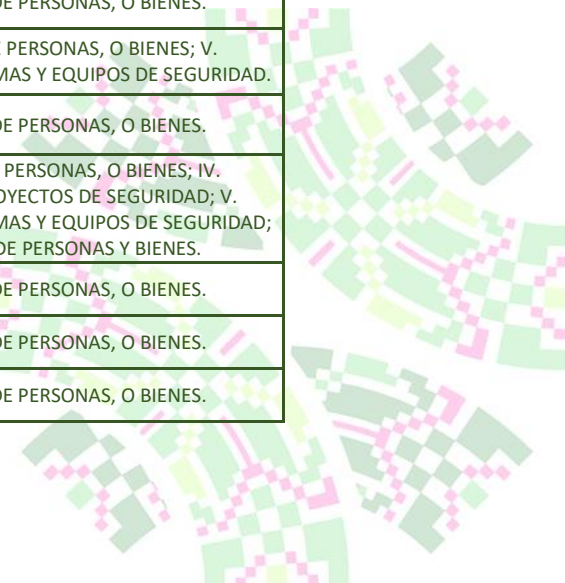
| |
|---|
| DE PERSONAS, O BIENES. |
| PERSONAS, O BIENES; V. MAS Y EQUIPOS DE SEGURIDAD. |
| DE PERSONAS, O BIENES. |
| PERSONAS, O BIENES; IV. OYECTOS DE SEGURIDAD; V. MAS Y EQUIPOS DE SEGURIDAD; DE PERSONAS Y BIENES. |
| DE PERSONAS, O BIENES. |
| DE PERSONAS, O BIENES. |
| DE PERSONAS, O BIENES. |